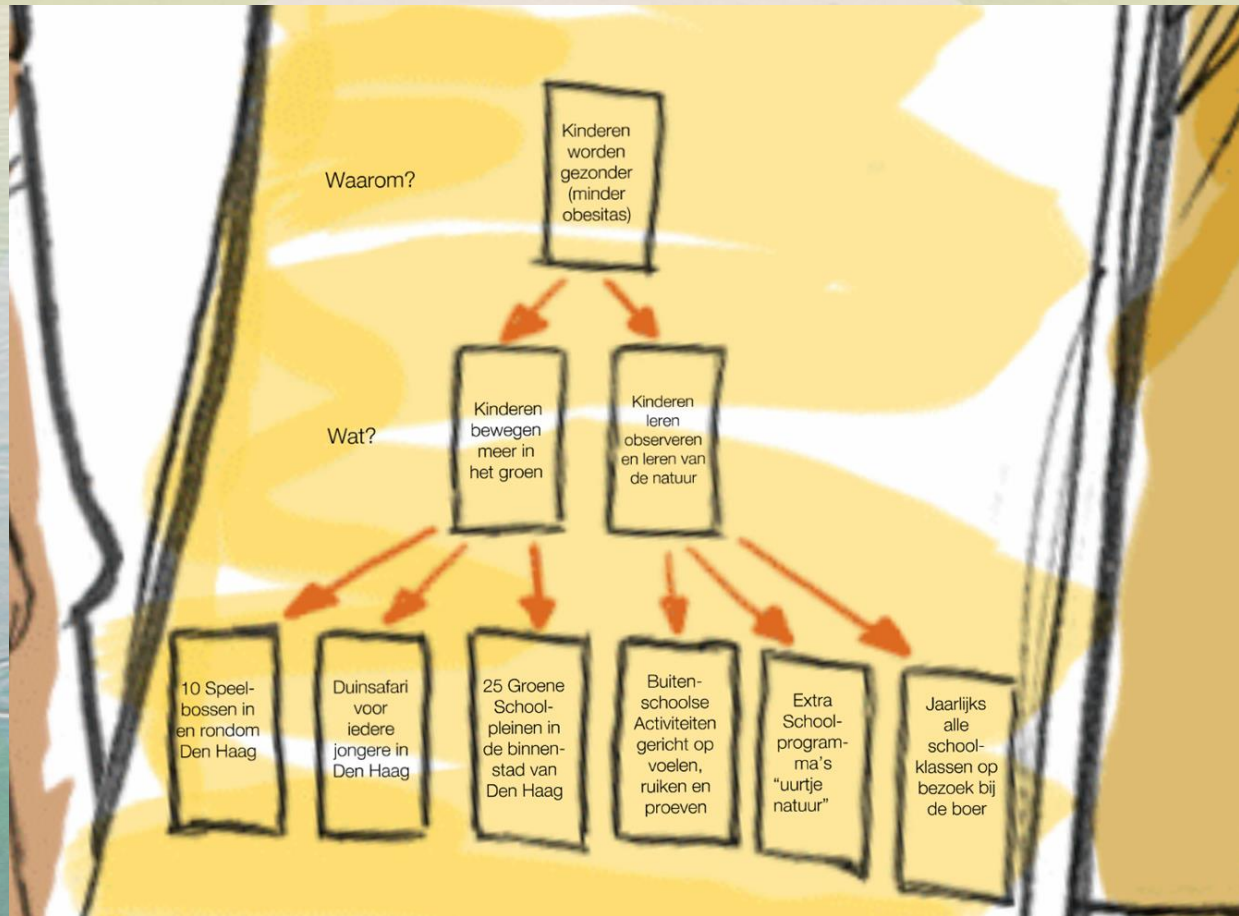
Waarom?

Kinderen worden gezonder (minder obesitas)

Wat?

Kinderen bewegen meer in het groen

Kinderen leren observeren en leren van de natuur

10 Speelbossen in en rondom Den Haag

Duinsafari voor iedere jongere in Den Haag

25 Groene Schoolpleinen in de binnenstad van Den Haag

Buitenschoolse Activiteiten gericht op voelen, ruiken en proeven

Extra Schoolprogramma's "uurtje natuur"

Jaarlijks alle schoolklassen op bezoek bij de boer